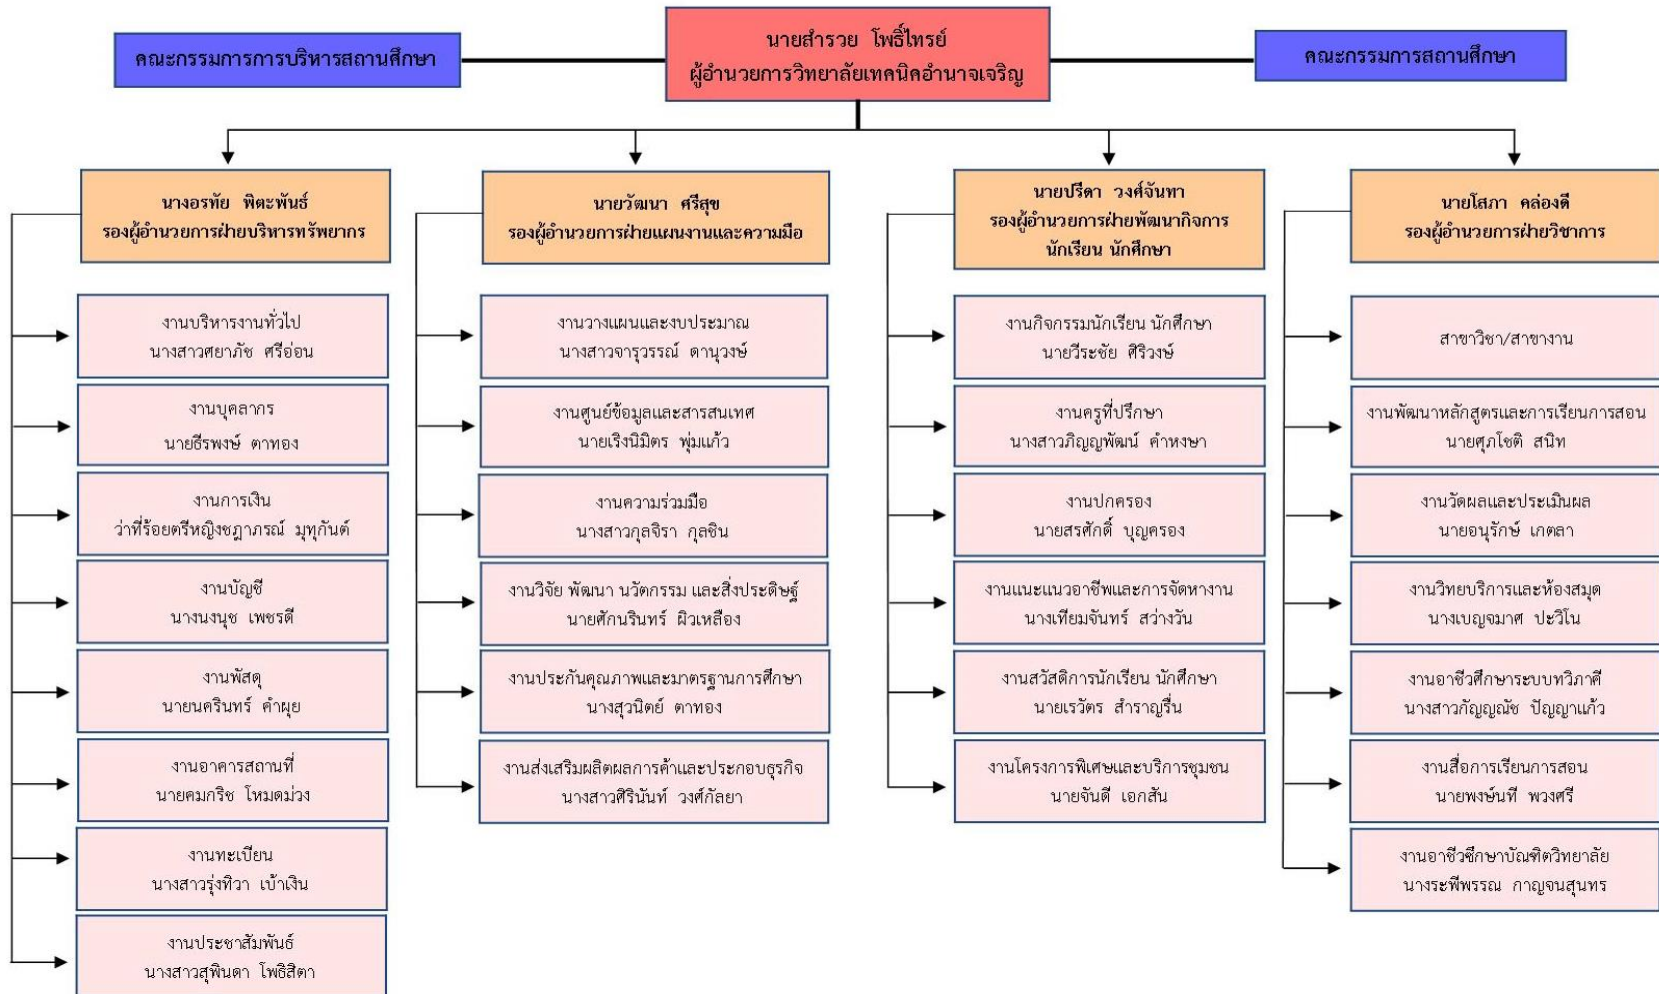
นายสำรวย โพธิ์ไทรย์
ผู้อำนวยการวิทยาลัยเทคนิคอำนาจเจริญ

คณะกรรมการการบริหารสถานศึกษา

คณะกรรมการสถานศึกษา

นางอรทัย พิตะพันธ์
รองผู้อำนวยการฝ่ายบริหารทรัพยากร

งานบริหารงานทั่วไป
นางสาวศยาภัช ศรีอ่อน

งานบุคลากร
นายธีรพงษ์ ตาทอง

งานการเงิน
ว่าที่ร้อยตรีหญิงชฎาภรณ์ มุทุกันต์

งานบัญชี
นางนงนุช เพชรดี

งานพัสดุ
นายนครินทร์ คำผุย

งานอาคารสถานที่
นายคมกริช โหมดม่วง

งานทะเบียน
นางสาวรุ่งทิวา เบ้าเงิน

งานประชาสัมพันธ์
นางสาวสุพินดา โพธิสิตา

นายวัฒนา ศรีสุข
รองผู้อำนวยการฝ่ายแผนงานและความมือ

งานวางแผนและงบประมาณ
นางสาวจารุวรรณ์ ดานุวงษ์

งานศูนย์ข้อมูลและสารสนเทศ
นายเริงนิมิตร พุ่มแก้ว

งานความร่วมมือ
นางสาวกุลจิรา กุลชิน

งานวิจัย พัฒนา นวัตกรรม และสิ่งประดิษฐ์
นายศักนรินทร์ ผิวเหลือง

งานประกันคุณภาพและมาตรฐานการศึกษา
นางสุวนิตย์ ตาทอง

งานส่งเสริมผลิตผลการค้าและประกอบธุรกิจ
นางสาวศิรินันท์ วงศ์กัลยา

นายปรีดา วงศ์จันทา
รองผู้อำนวยการฝ่ายพัฒนากิจการ
นักเรียน นักศึกษา

งานกิจกรรมนักเรียน นักศึกษา
นายวีระชัย ศิริวงษ์

งานครูที่ปรึกษา
นางสาวภิญญ์พัฒน์ คำหงษา

งานปกครอง
นายสรศักดิ์ บุญครอง

งานแนะแนวอาชีพและการจัดหางาน
นางเทียมจันทร์ สว่างวัน

งานสวัสดิการนักเรียน นักศึกษา
นายเรวัตร สำราญรื่น

งานโครงการพิเศษและบริการชุมชน
นายจันดี เอกสัน

นายโสภา คล่องดี
รองผู้อำนวยการฝ่ายวิชาการ

สาขาวิชา/สาขางาน

งานพัฒนาหลักสูตรและการเรียนการสอน
นายศุภโชติ สนิท

งานวัดผลและประเมินผล
นายอนุรักษ์ เกตลา

งานวิทยบริการและห้องสมุด
นางเบญจมาศ ปะวิโน

งานอาชีวศึกษาระบบทวิภาคี
นางสาวกัญญณัช ปัญญาแก้ว

งานสื่อการเรียนการสอน
นายพงษ์นที พวงศรี

งานอาชีวศึกษาบัณฑิตวิทยาลัย
นางระพีพรรณ กาญจนสุนทร